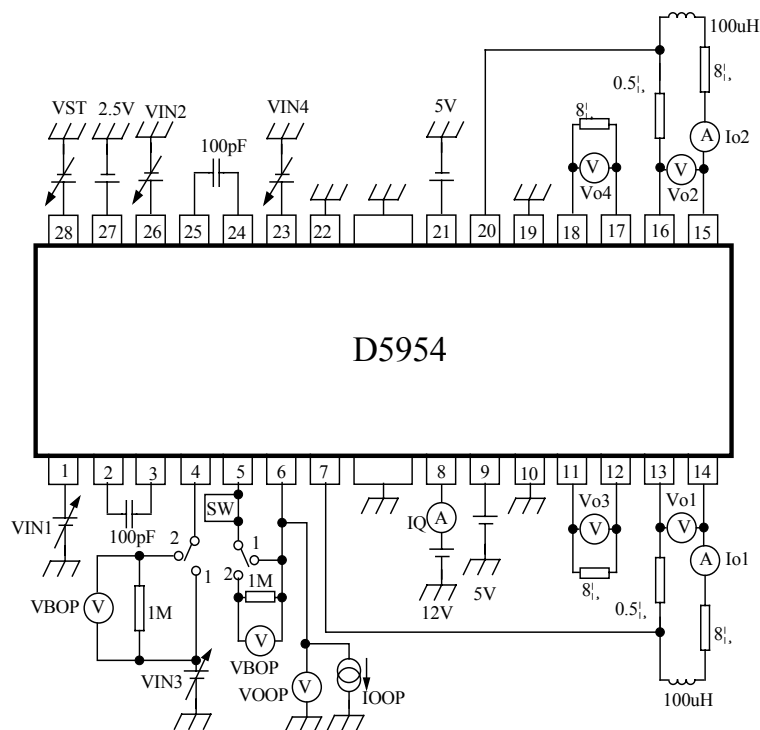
100uH
0.5¦,
8¦,
8¦,
VST
2.5V
VIN2
100pF
VIN4
5V
A
Io2
V
Vo4
V
Vo2
28
27
26
25
24
23
22
21
20
19
18
17
16
15
D5954
1
2
3
4
5
6
7
8
9
10
11
12
13
14
SW
VIN1
100pF
2
1
2
1
1M
VBOP
V
1M
V
VBOP
VIN3
V
VOOP
IOOP
IQ
A
12V
5V
Vo3
V
8¦,
Vo1
V
A
Io1
0.5¦,
8¦,
100uH